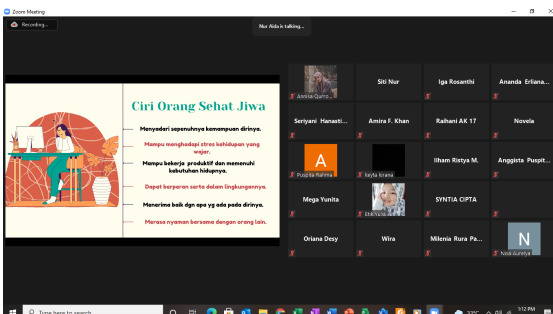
Zoom Meeting

Recording...

Nur Aida is talking...

Ciri Orang Sehat Jiwa

Menyadari sepenuhnya kemampuan dirinya.

Mampu menghadapi stres kehidupan yang wajar.

Mampu bekerja produktif dan memenuhi kebutuhan hidupnya.

Dapat berperan serta dalam lingkungannya.

Menerima baik dgn apa yg ada pada dirinya.

Merasa nyaman bersama dengan orang lain.

Annisa Qurro...

Siti Nur

Iga Rosanthi

Ananda Erliana...

Seriyani Hanasti...

Amira F. Khan

Raihani AK 17

Novela

A

Puspita Rahma

keyla kirana

Ilham Ristya M.

Anggista Puspit...

Mega Yunita

Dhira...

SYNTIA CIPTA

Oriana Desy

Wira

Milenia Rura Pa...

N

Nisa Aurelya

Type here to search

1:12 PM